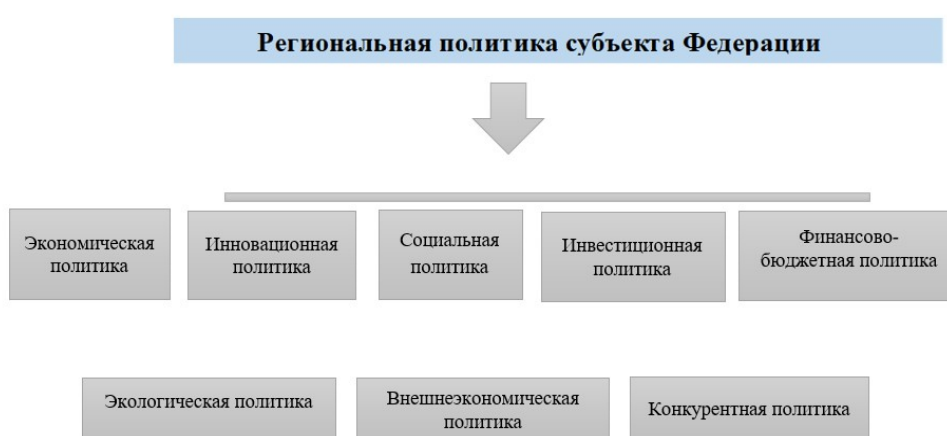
Региональная политика субъекта Федерации

Экономическая политика

Инновационная политика

Социальная политика

Инвестиционная политика

Финансово-бюджетная политика

Экологическая политика

Внешнеэкономическая политика

Конкурентная политика